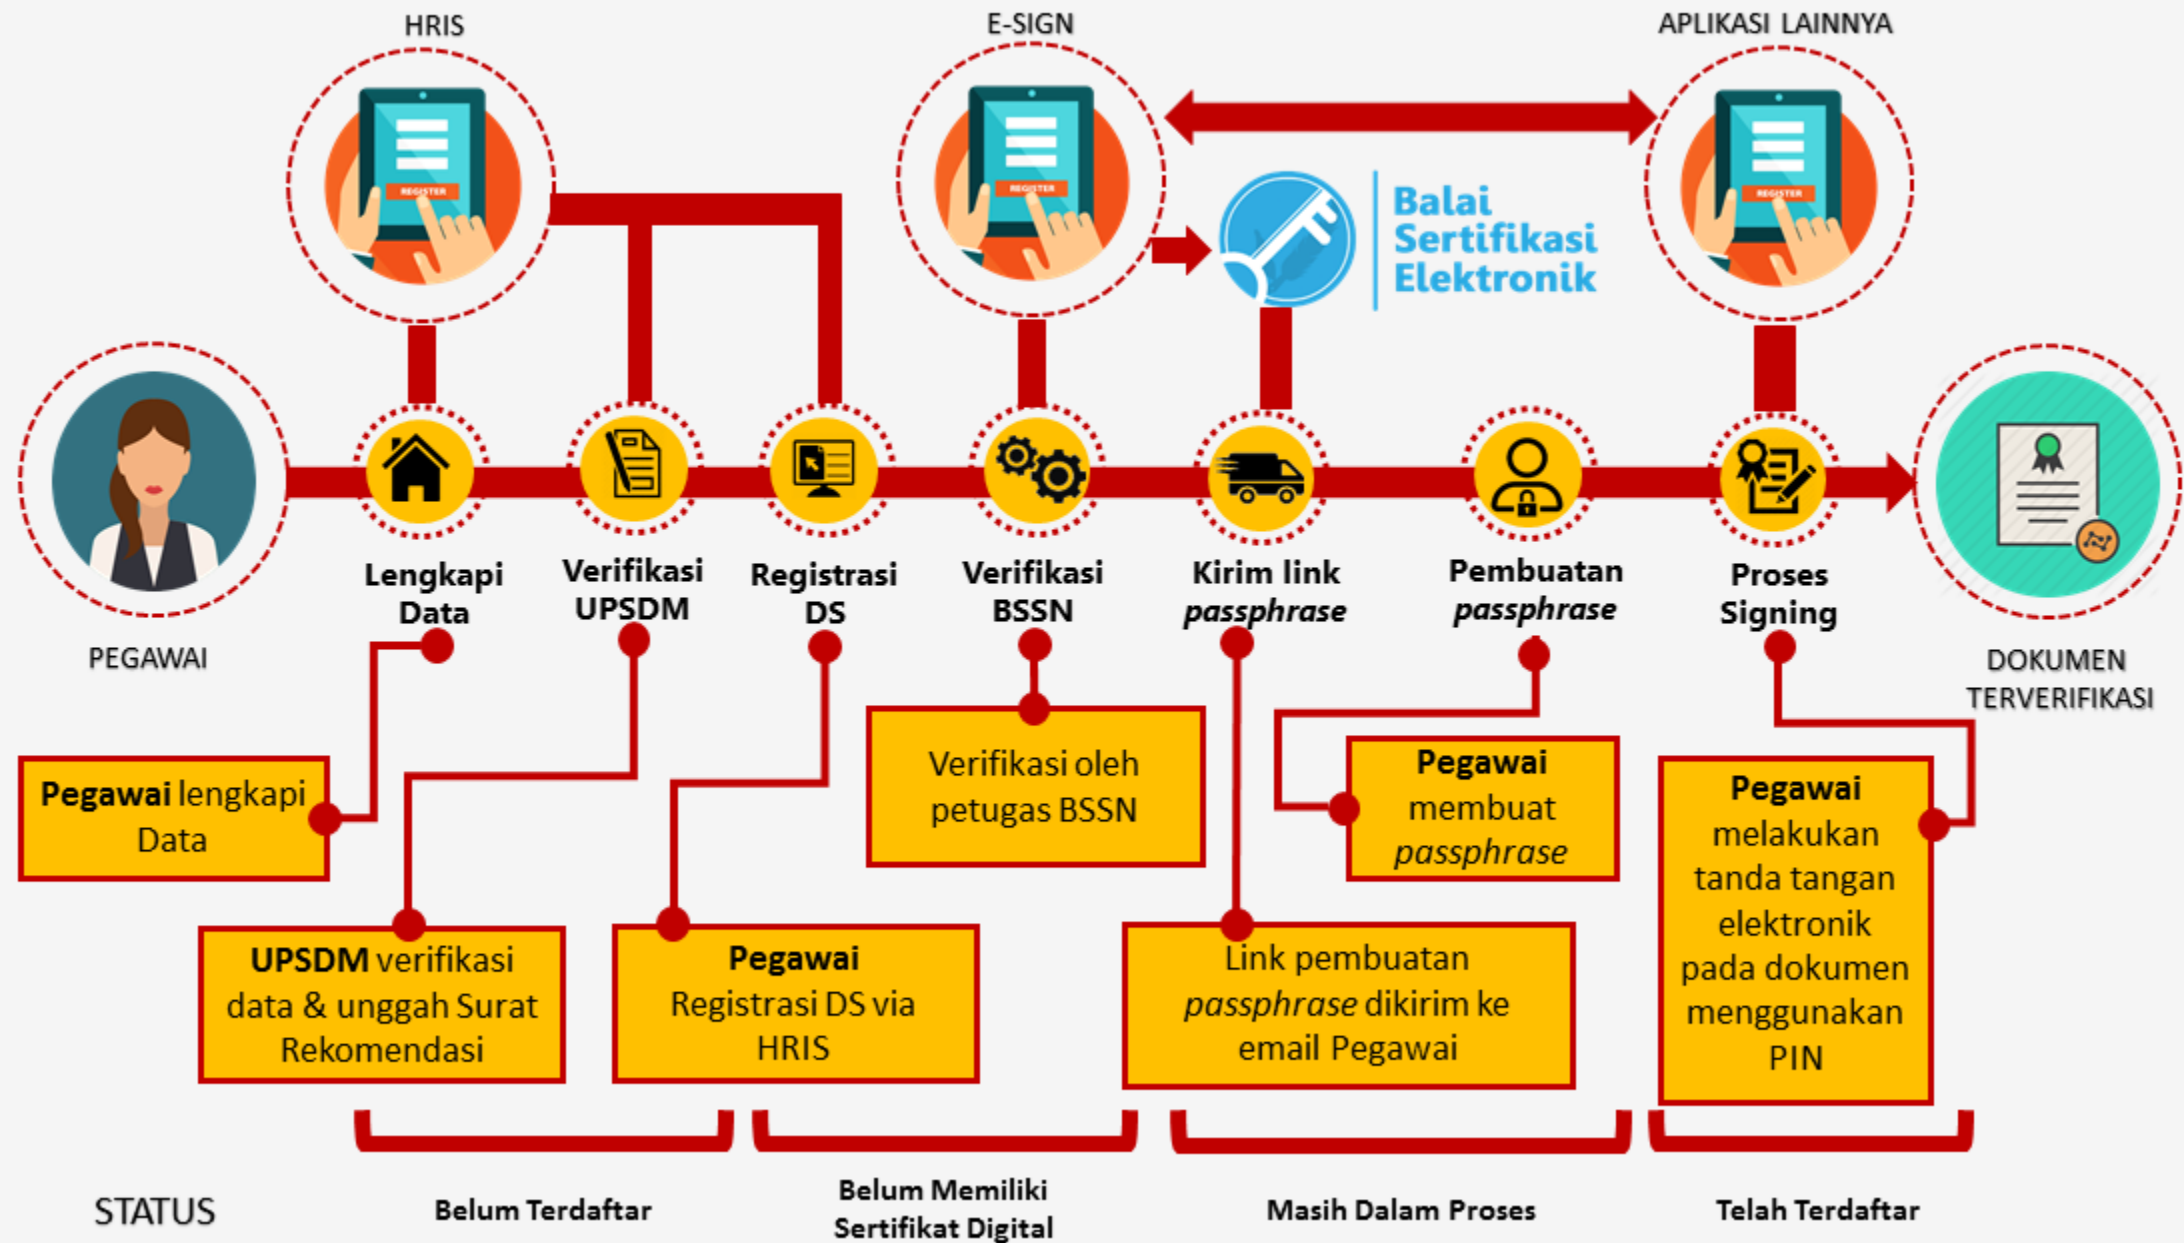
HRIS

E-SIGN

APLIKASI LAINNYA

Balai Sertifikasi Elektronik

REGISTER

REGISTER

REGISTER

PEGAWAI

Lengkapi Data

Verifikasi UPSDM

Registrasi DS

Verifikasi BSSN

Kirim link *passphrase*

Pembuatan *passphrase*

Proses Signing

DOKUMEN TERVERIFIKASI

**Pegawai** lengkapi Data

**UPSDM** verifikasi data & unggah Surat Rekomendasi

**Pegawai** Registrasi DS via HRIS

Verifikasi oleh petugas BSSN

Link pembuatan *passphrase* dikirim ke email Pegawai

**Pegawai** membuat *passphrase*

**Pegawai** melakukan tanda tangan elektronik pada dokumen menggunakan PIN

STATUS

Belum Terdaftar

Belum Memiliki Sertifikat Digital

Masih Dalam Proses

Telah Terdaftar